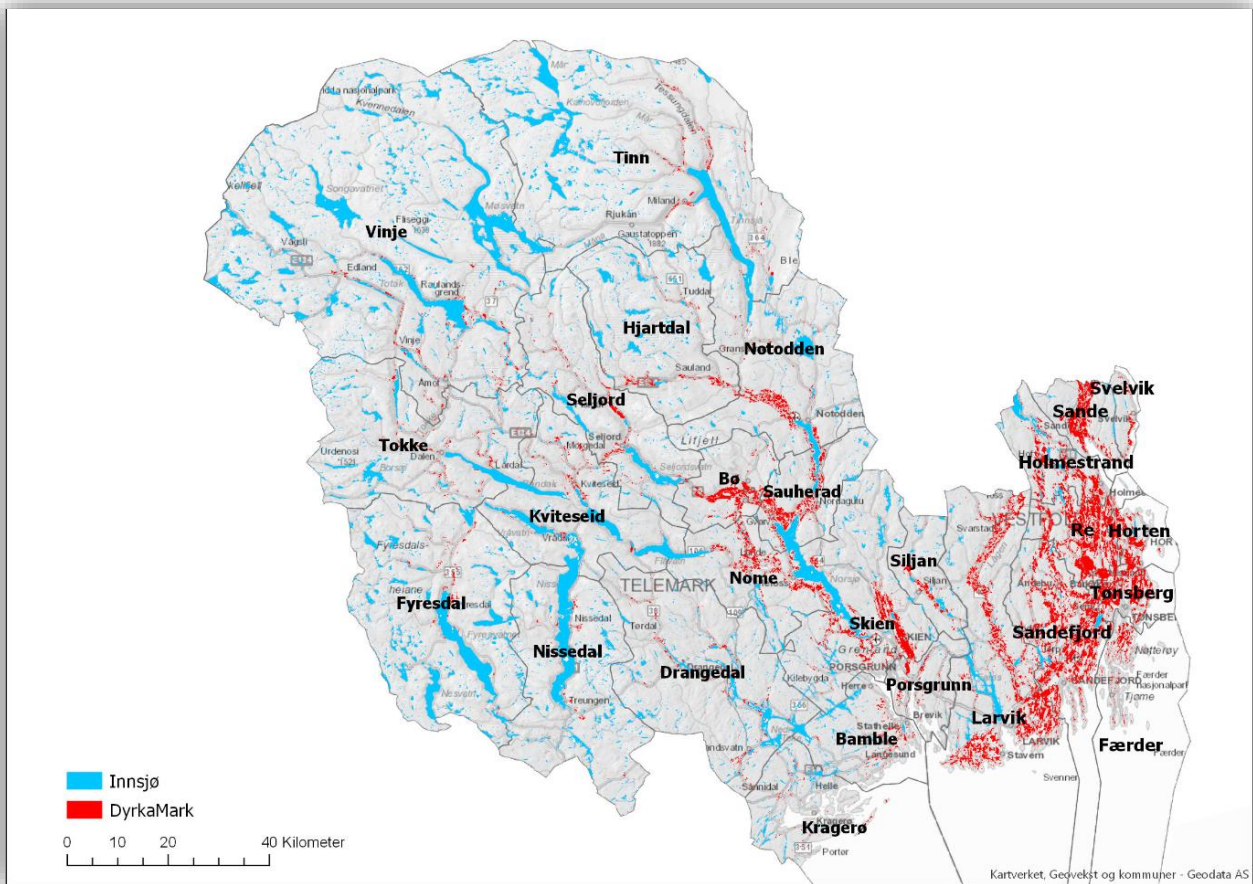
Tinn
Vinje
Hjartdal
Notodden
Seljord
Tokke
Bø
Sauherad
Kviteseid
Siljan
Nome
TELEMARK
Fyresdal
Nissedal
Drangedal
Skien
Porsgrunn
Bamble
Kragerø
Larvik
Svelvik
Sande
Holmestrand
Re
Horten
Tønsberg
Sandefjord
Færder
Innsjø
DyrkaMark
0 10 20 40 Kilometer
Kartverket, Geovekst og kommuner - Geodata AS